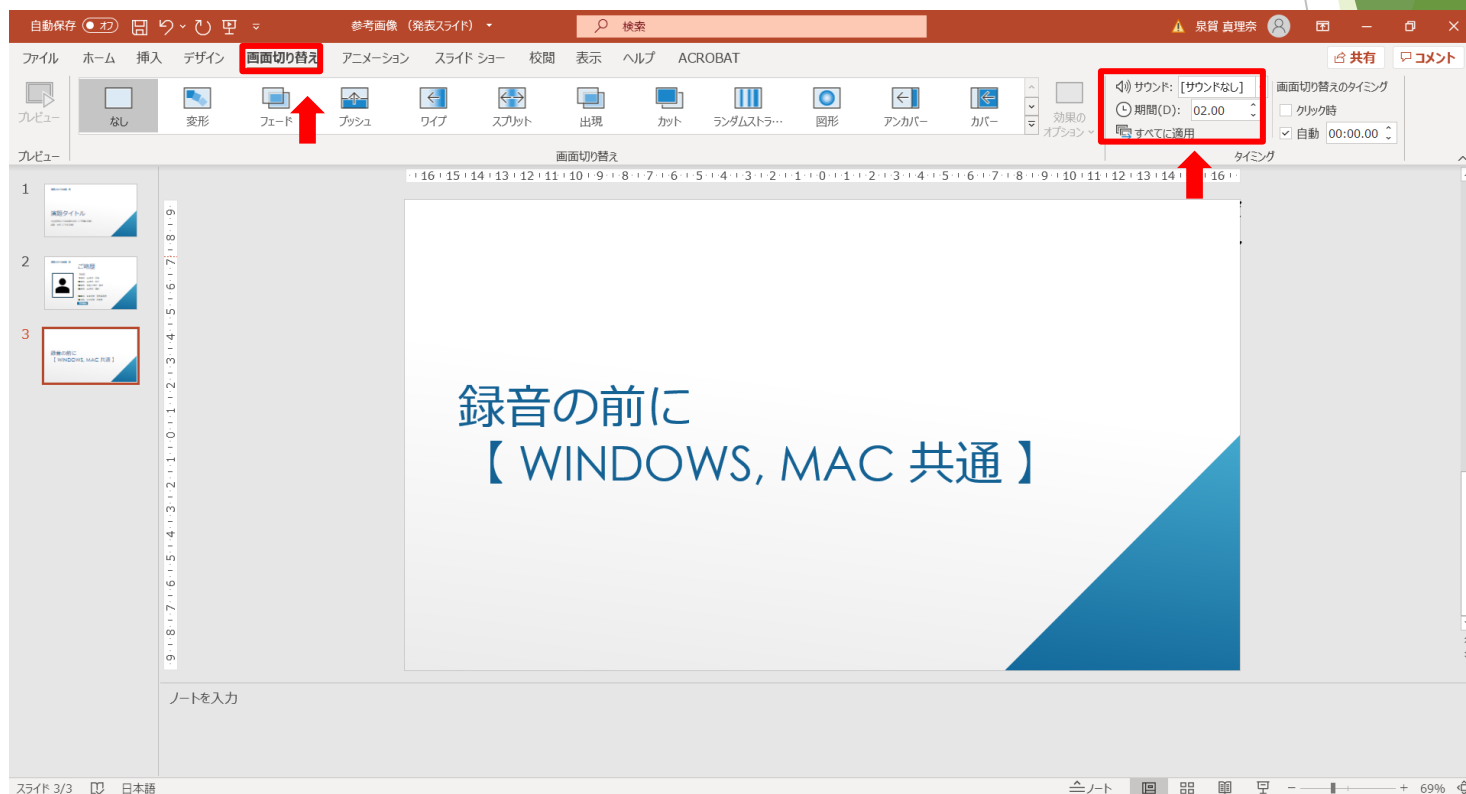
自動保存 オフ 参考画像（発表スライド） 検索 泉賀 真理奈

ファイル ホーム 挿入 デザイン 画面切り替え アニメーション スライド ショー 校閲 表示 ヘルプ ACROBAT 共有 コメント

プレビュー なし 変形 フェード プッシュ ワイプ スプリット 出現 カット ランダムストラ… 図形 アンカバー カバー 効果のオプション

サウンド: [サウンドなし] 期間(D): 02.00 すべてに適用 画面切り替えのタイミング クリック時 自動 00:00.00

プレビュー 画面切り替え タイミング

1 演題タイトル
2 ご略歴
3 録音の前に【WINDOWS, MAC 共通】

録音の前に
【 WINDOWS, MAC 共通 】

ノートを入力

スライド 3/3 日本語 ノート 69%